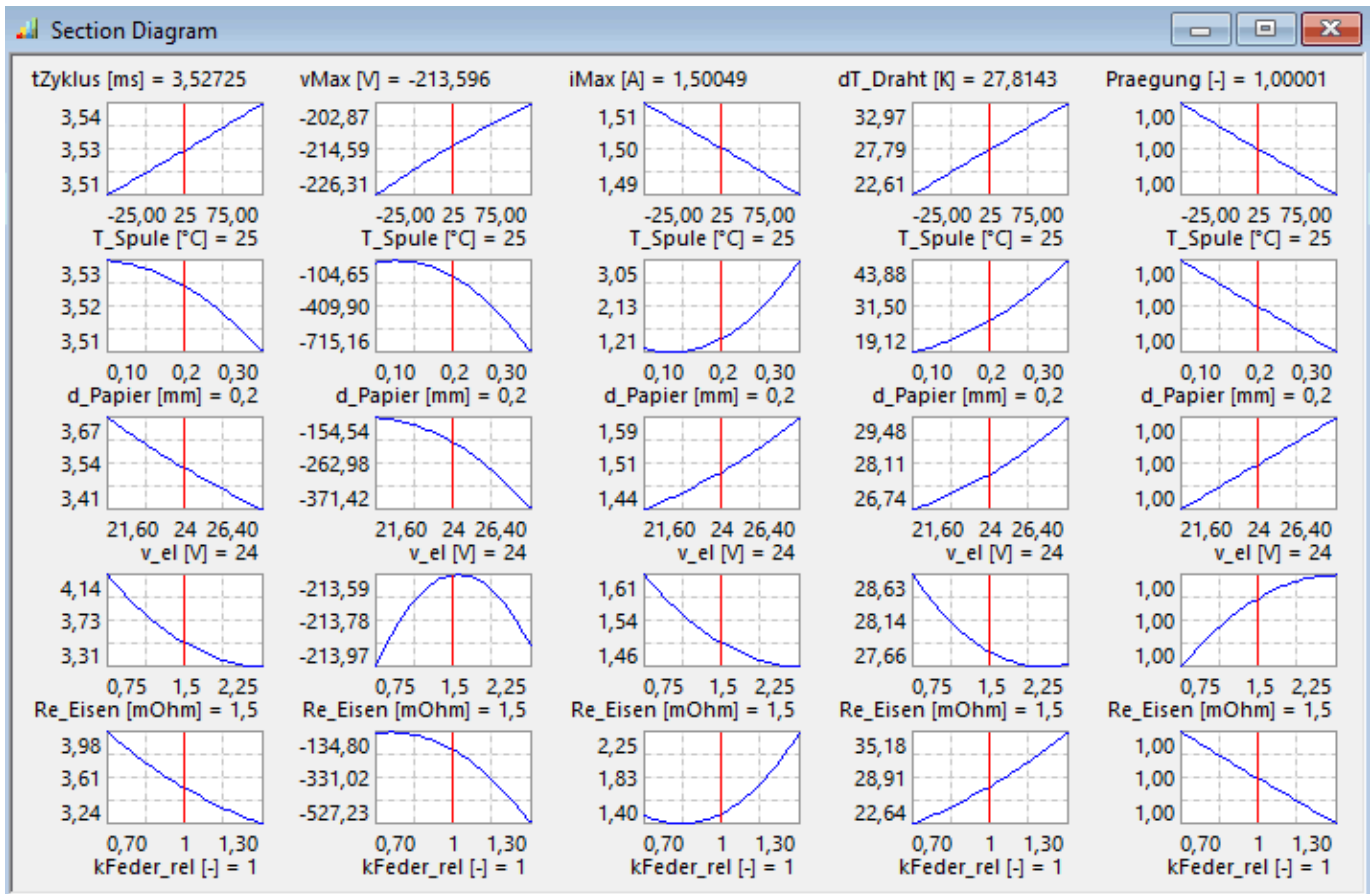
Section Diagram

tZyklus [ms] = 3,52725
vMax [V] = -213,596
iMax [A] = 1,50049
dT_Draht [K] = 27,8143
Praegung [-] = 1,00001

3,54
3,53
3,51
-25,00 25 75,00
T_Spule [°C] = 25

-202,87
-214,59
-226,31
-25,00 25 75,00
T_Spule [°C] = 25

1,51
1,50
1,49
-25,00 25 75,00
T_Spule [°C] = 25

32,97
27,79
22,61
-25,00 25 75,00
T_Spule [°C] = 25

1,00
1,00
1,00
-25,00 25 75,00
T_Spule [°C] = 25

3,53
3,52
3,51
0,10 0,2 0,30
d_Papier [mm] = 0,2

-104,65
-409,90
-715,16
0,10 0,2 0,30
d_Papier [mm] = 0,2

3,05
2,13
1,21
0,10 0,2 0,30
d_Papier [mm] = 0,2

43,88
31,50
19,12
0,10 0,2 0,30
d_Papier [mm] = 0,2

1,00
1,00
1,00
0,10 0,2 0,30
d_Papier [mm] = 0,2

3,67
3,54
3,41
21,60 24 26,40
v_el [V] = 24

-154,54
-262,98
-371,42
21,60 24 26,40
v_el [V] = 24

1,59
1,51
1,44
21,60 24 26,40
v_el [V] = 24

29,48
28,11
26,74
21,60 24 26,40
v_el [V] = 24

1,00
1,00
1,00
21,60 24 26,40
v_el [V] = 24

4,14
3,73
3,31
0,75 1,5 2,25
Re_Eisen [mOhm] = 1,5

-213,59
-213,78
-213,97
0,75 1,5 2,25
Re_Eisen [mOhm] = 1,5

1,61
1,54
1,46
0,75 1,5 2,25
Re_Eisen [mOhm] = 1,5

28,63
28,14
27,66
0,75 1,5 2,25
Re_Eisen [mOhm] = 1,5

1,00
1,00
1,00
0,75 1,5 2,25
Re_Eisen [mOhm] = 1,5

3,98
3,61
3,24
0,70 1 1,30
kFeder_rel [-] = 1

-134,80
-331,02
-527,23
0,70 1 1,30
kFeder_rel [-] = 1

2,25
1,83
1,40
0,70 1 1,30
kFeder_rel [-] = 1

35,18
28,91
22,64
0,70 1 1,30
kFeder_rel [-] = 1

1,00
1,00
1,00
0,70 1 1,30
kFeder_rel [-] = 1